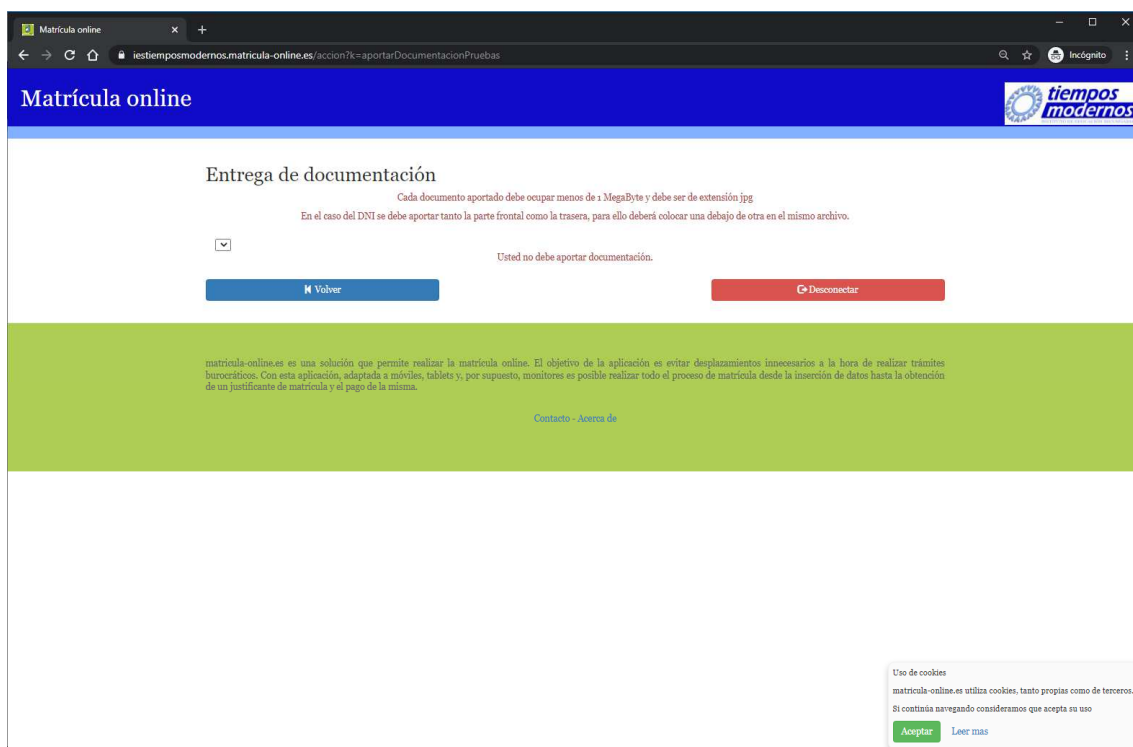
Matrícula online

iestiemposmodernos.matricula-online.es/accion?k=aportarDocumentacionPruebas

Incógnito

Matrícula online

tiempos modernos

Entrega de documentación

Cada documento aportado debe ocupar menos de 1 MegaByte y debe ser de extensión jpg

En el caso del DNI se debe aportar tanto la parte frontal como la trasera, para ello deberá colocar una debajo de otra en el mismo archivo.

Usted no debe aportar documentación.

Volver

Desconectar

matricula-online.es es una solución que permite realizar la matrícula online. El objetivo de la aplicación es evitar desplazamientos innecesarios a la hora de realizar trámites burocráticos. Con esta aplicación, adaptada a móviles, tablets y, por supuesto, monitores es posible realizar todo el proceso de matrícula desde la inserción de datos hasta la obtención de un justificante de matrícula y el pago de la misma.

Contacto - Acerca de

Uso de cookies

matricula-online.es utiliza cookies, tanto propias como de terceros.

Si continúa navegando consideramos que acepta su uso

Aceptar Leer mas